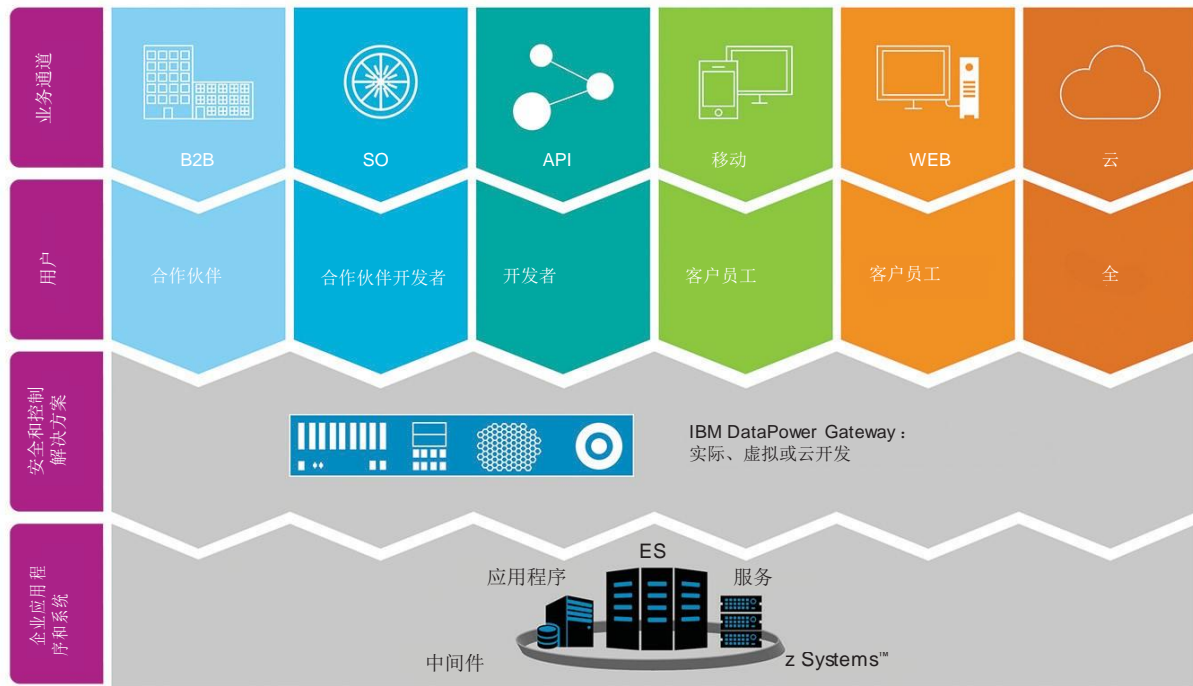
业务通道

B2B

SO

API

移动

WEB

云

用户

合作伙伴

合作伙伴开发者

开发者

客户员工

客户员工

全

安全和控制解决方案

IBM DataPower Gateway：实际、虚拟或云开发

企业应用程序和系统

ES

应用程序

服务

中间件

z Systems™